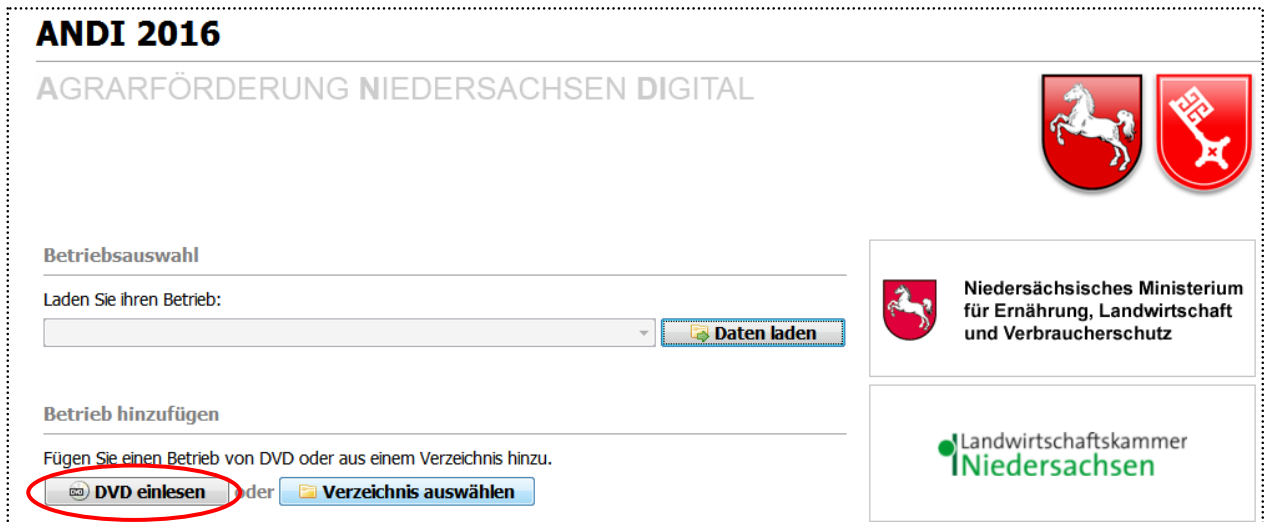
ANDI 2016

AGRARFÖRDERUNG NIEDERSACHSEN DIGITAL

Betriebsauswahl

Laden Sie ihren Betrieb:

Daten laden

Betrieb hinzufügen

Fügen Sie einen Betrieb von DVD oder aus einem Verzeichnis hinzu.

DVD einlesen oder Verzeichnis auswählen

Niedersächsisches Ministerium für Ernährung, Landwirtschaft und Verbraucherschutz

Landwirtschaftskammer Niedersachsen